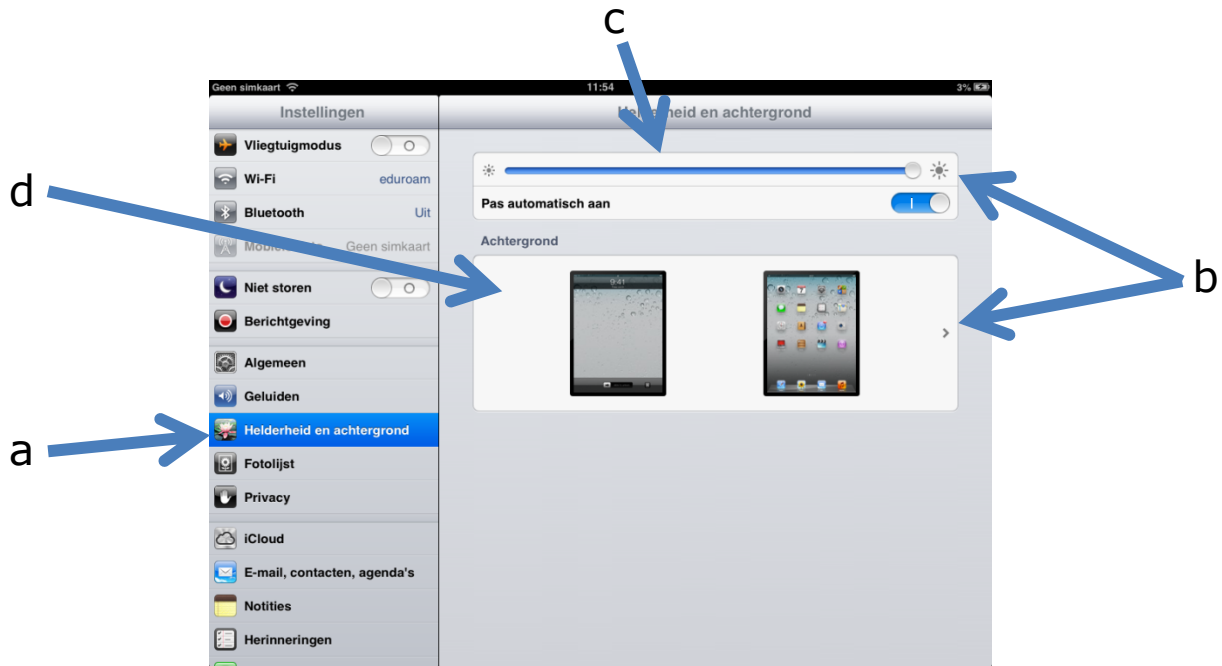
c

Geen simkaart 11:54 3%

Instellingen

Vliegtuigmodus O

Wi-Fi eduroam

Bluetooth Uit

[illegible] Geen simkaart

Niet storen O

Berichtgeving

Algemeen

Geluiden

Helderheid en achtergrond

Fotolijst

Privacy

iCloud

E-mail, contacten, agenda's

Notities

Herinneringen

H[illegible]heid en achtergrond

Pas automatisch aan I

Achtergrond

9:41

d

b

a